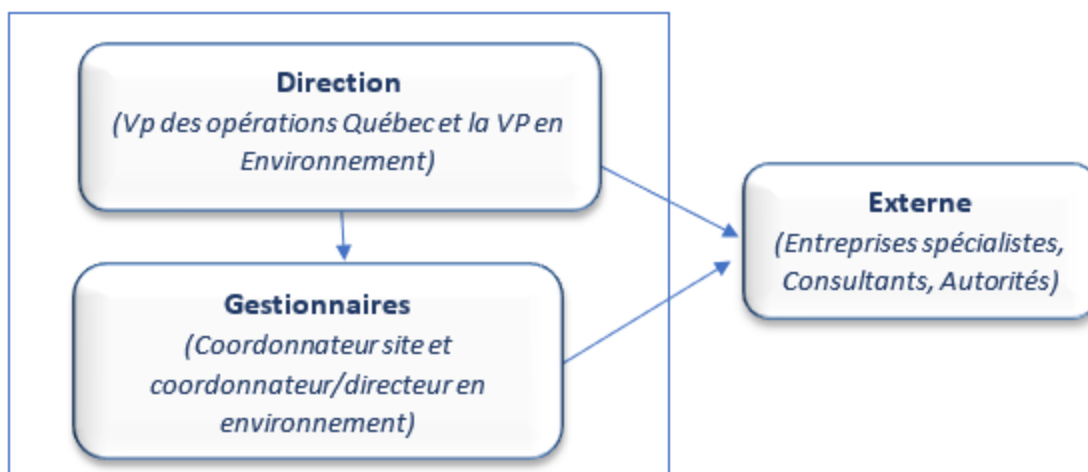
Direction
(Vp des opérations Québec et la VP en Environnement)

Gestionnaires
(Coordonnateur site et coordonnateur/directeur en environnement)

Externe
(Entreprises spécialistes, Consultants, Autorités)